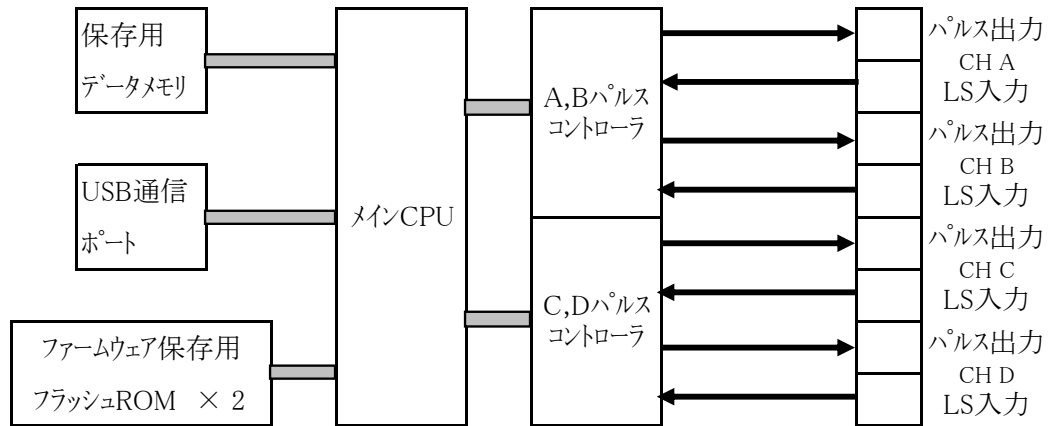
保存用
データメモリ

USB通信
ポート

ファームウェア保存用
フラッシュROM × 2

メインCPU

A,Bパルス
コントローラ

C,Dパルス
コントローラ

パルス出力
CH A
LS入力

パルス出力
CH B
LS入力

パルス出力
CH C
LS入力

パルス出力
CH D
LS入力